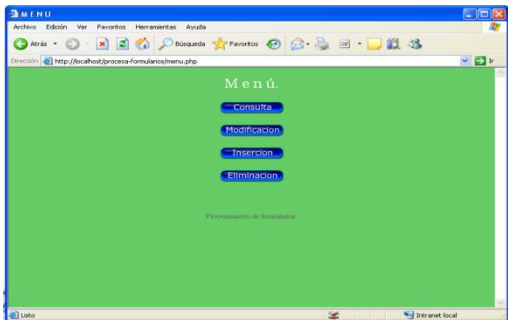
MENU

Archivo Edición Ver Favoritos Herramientas Ayuda

Atrás Búsqueda Favoritos

Dirección http://localhost/procesa-formularios/menu.php Ir

Menú.

Consulta

Modificacion

Insercion

Eliminacion

Procesamiento de formularios

Listo

Intranet local